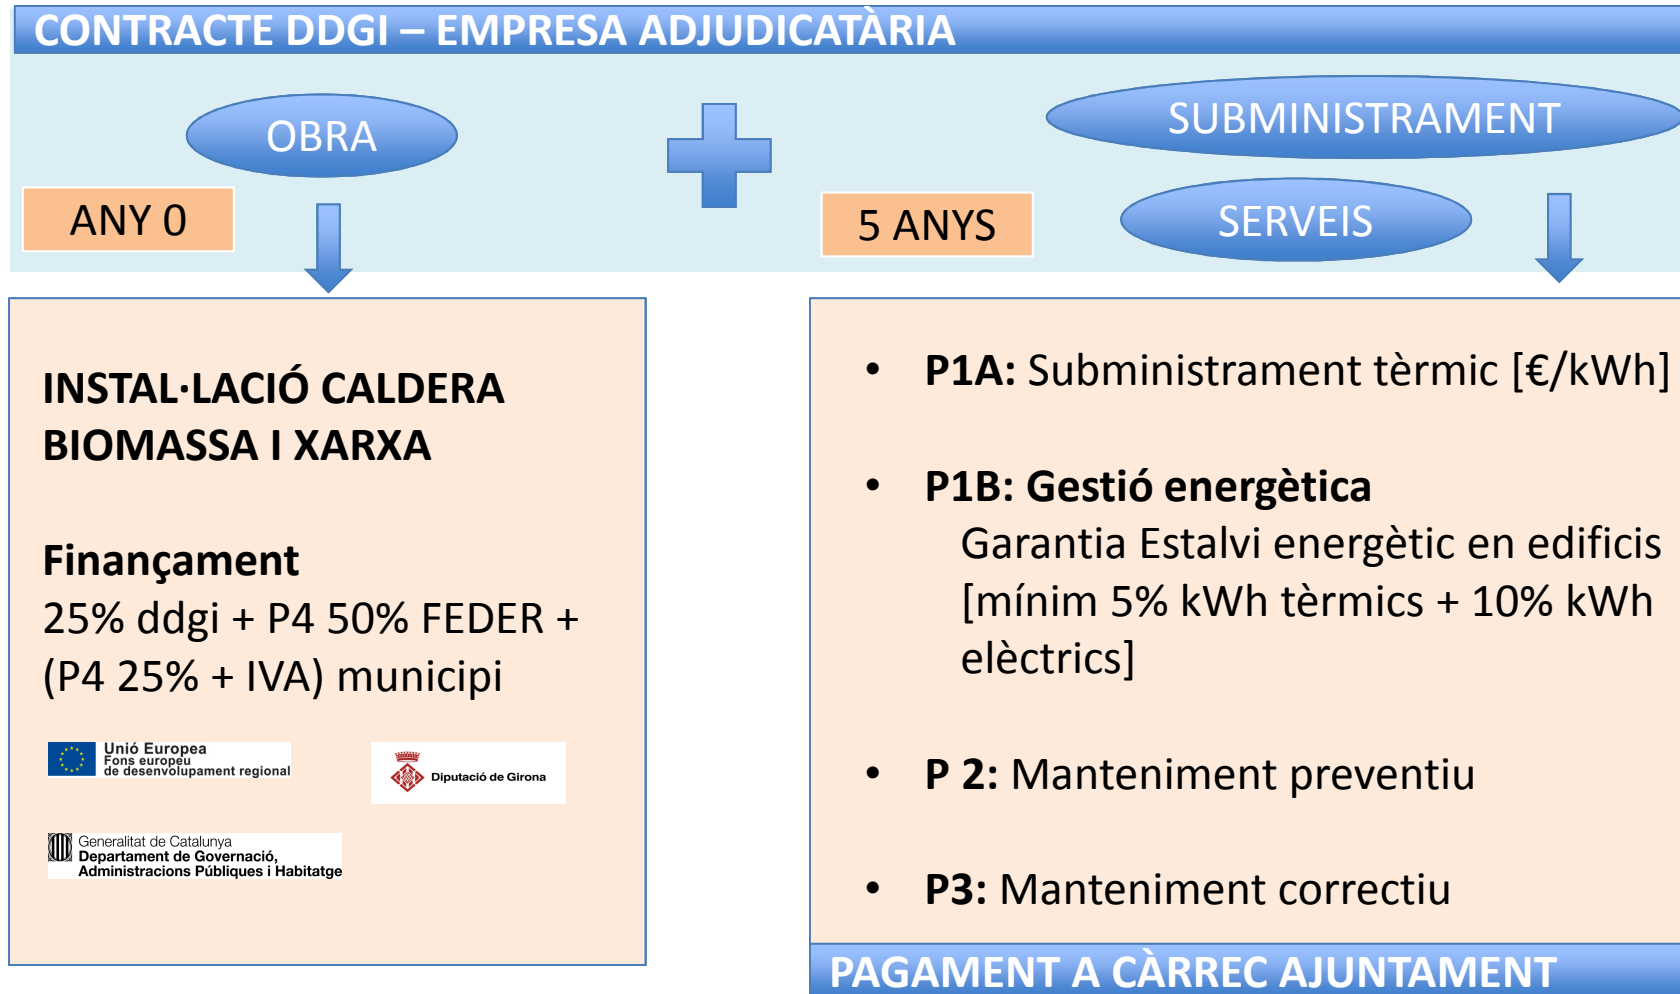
CONTRACTE DDGI – EMPRESA ADJUDICATÀRIA

OBRA

ANY 0

SUBMINISTRAMENT

5 ANYS

SERVEIS

INSTAL·LACIÓ CALDERA BIOMASSA I XARXA

Finançament
25% ddgi + P4 50% FEDER + (P4 25% + IVA) municipi

Unió Europea
Fons europeu de desenvolupament regional

Diputació de Girona

Generalitat de Catalunya
Departament de Governació, Administracions Públiques i Habitatge

• P1A: Subministrament tèrmic [€/kWh]

• P1B: Gestió energètica
Garantia Estalvi energètic en edificis [mínim 5% kWh tèrmics + 10% kWh elèctrics]

• P 2: Manteniment preventiu

• P3: Manteniment correctiu

PAGAMENT A CÀRREC AJUNTAMENT